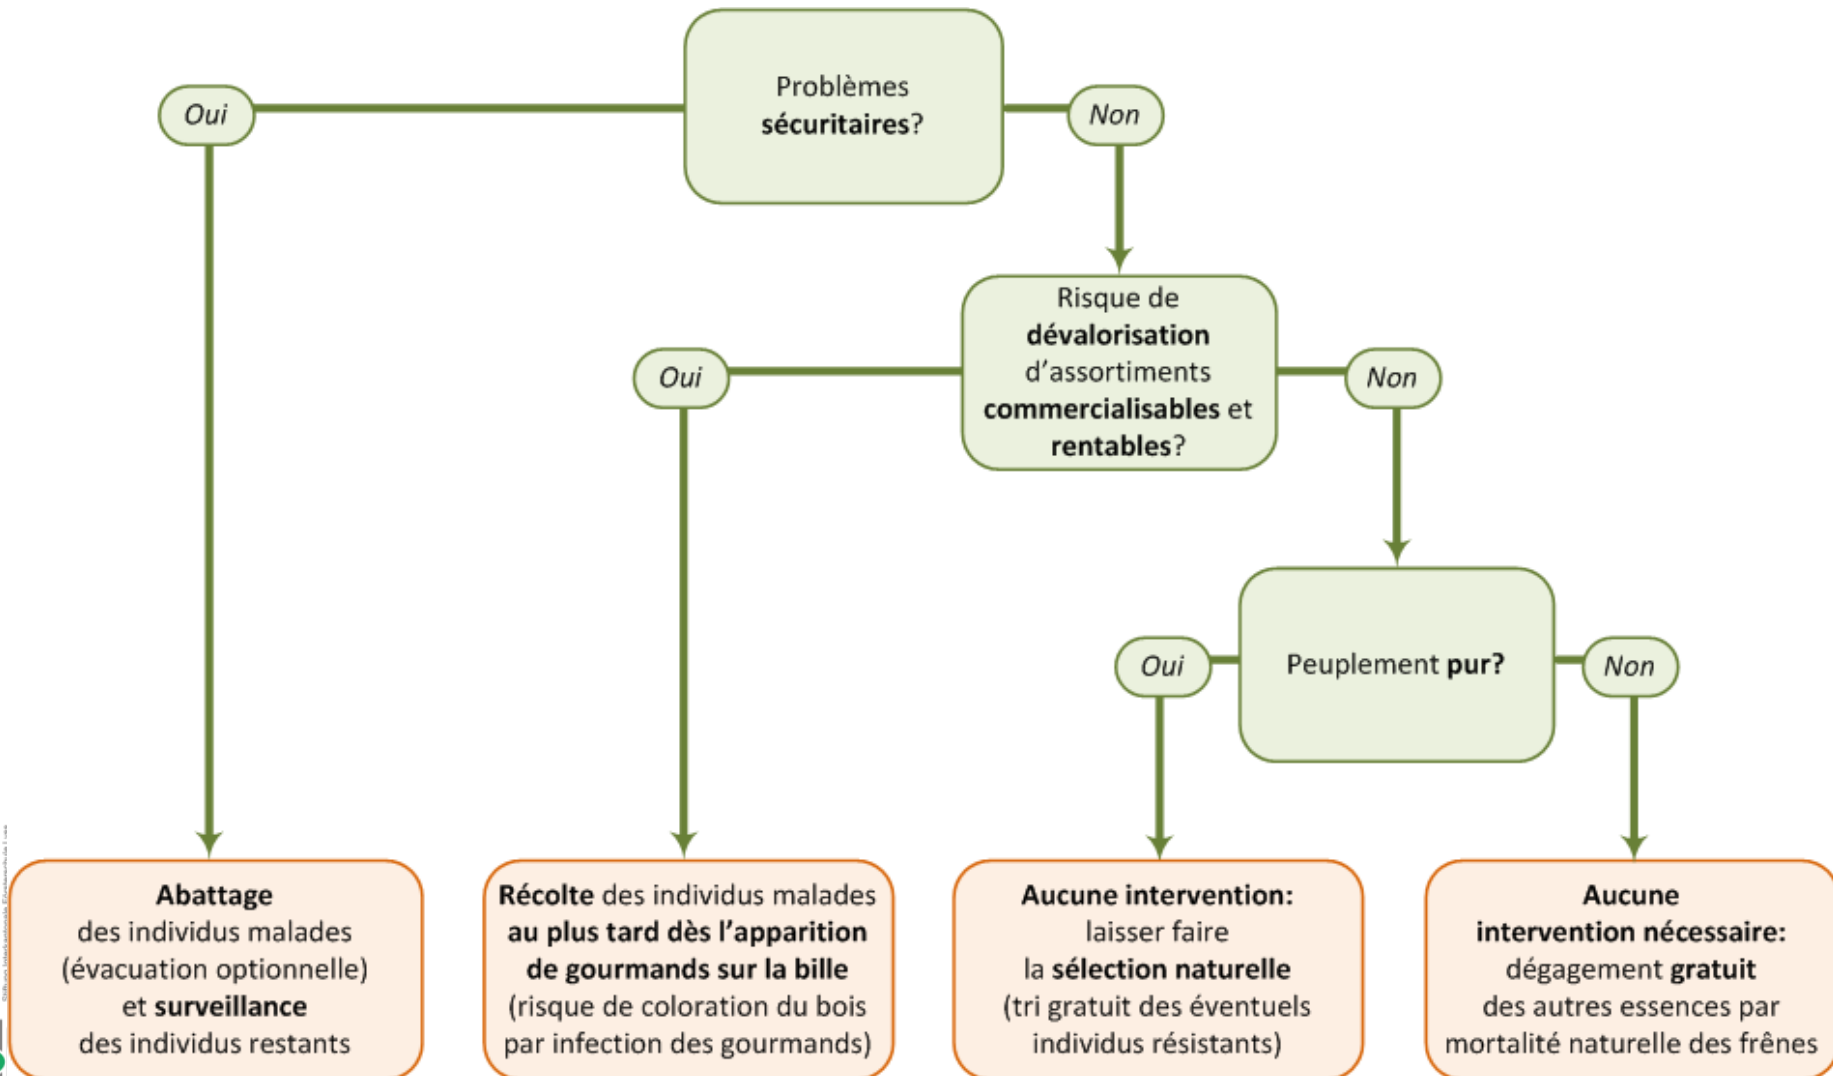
Problèmes sécuritaires?

Oui

Non

Risque de dévalorisation d'assortiments commercialisables et rentables?

Oui

Non

Peuplement pur?

Oui

Non

Abattage des individus malades (évacuation optionnelle) et surveillance des individus restants

Récolte des individus malades au plus tard dès l'apparition de gourmands sur la bille (risque de coloration du bois par infection des gourmands)

Aucune intervention: laisser faire la sélection naturelle (tri gratuit des éventuels individus résistants)

Aucune intervention nécessaire: dégagement gratuit des autres essences par mortalité naturelle des frênes